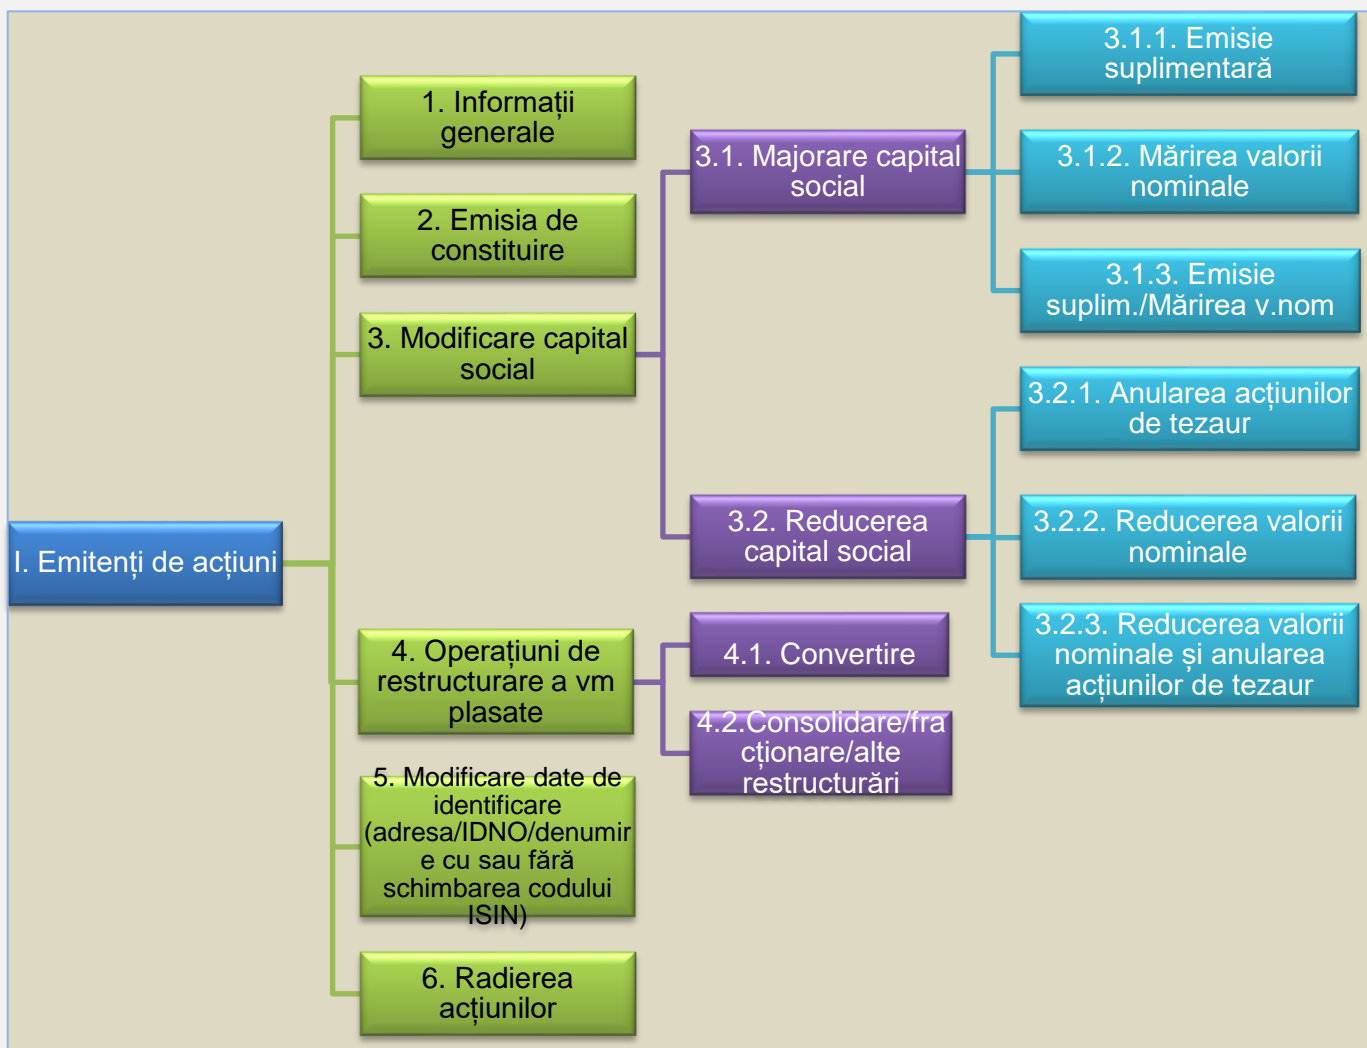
I. Emitenți de acțiuni

1. Informații generale

2. Emisia de constituire

3. Modificare capital social

3.1. Majorare capital social

3.1.1. Emisie suplimentară

3.1.2. Mărirea valorii nominale

3.1.3. Emisie suplim./Mărirea v.nom

3.2. Reducerea capital social

3.2.1. Anularea acțiunilor de tezaur

3.2.2. Reducerea valorii nominale

3.2.3. Reducerea valorii nominale și anularea acțiunilor de tezaur

4. Operațiuni de restructurare a vm plasate

4.1. Convertire

4.2.Consolidare/fracționare/alte restructurări

5. Modificare date de identificare (adresa/IDNO/denumire cu sau fără schimbarea codului ISIN)

6. Radierea acțiunilor